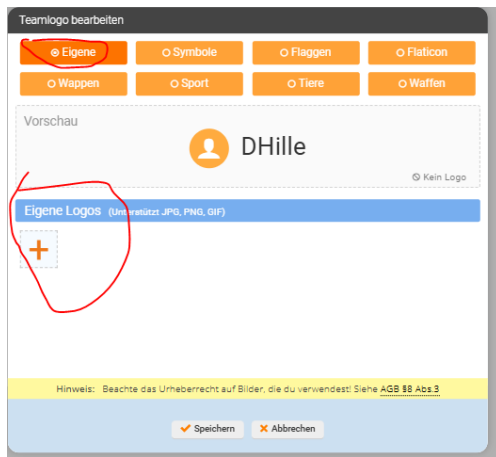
Teamlogo bearbeiten

Eigene
Symbole
Flaggen
Flaticon
Wappen
Sport
Tiere
Waffen

Vorschau

DHille

Kein Logo

Eigene Logos (Unterstützt JPG, PNG, GIF)

+

Hinweis: Beachte das Urheberrecht auf Bilder, die du verwendest! Siehe AGB §§ Abs.3

Speichern
Abbrechen